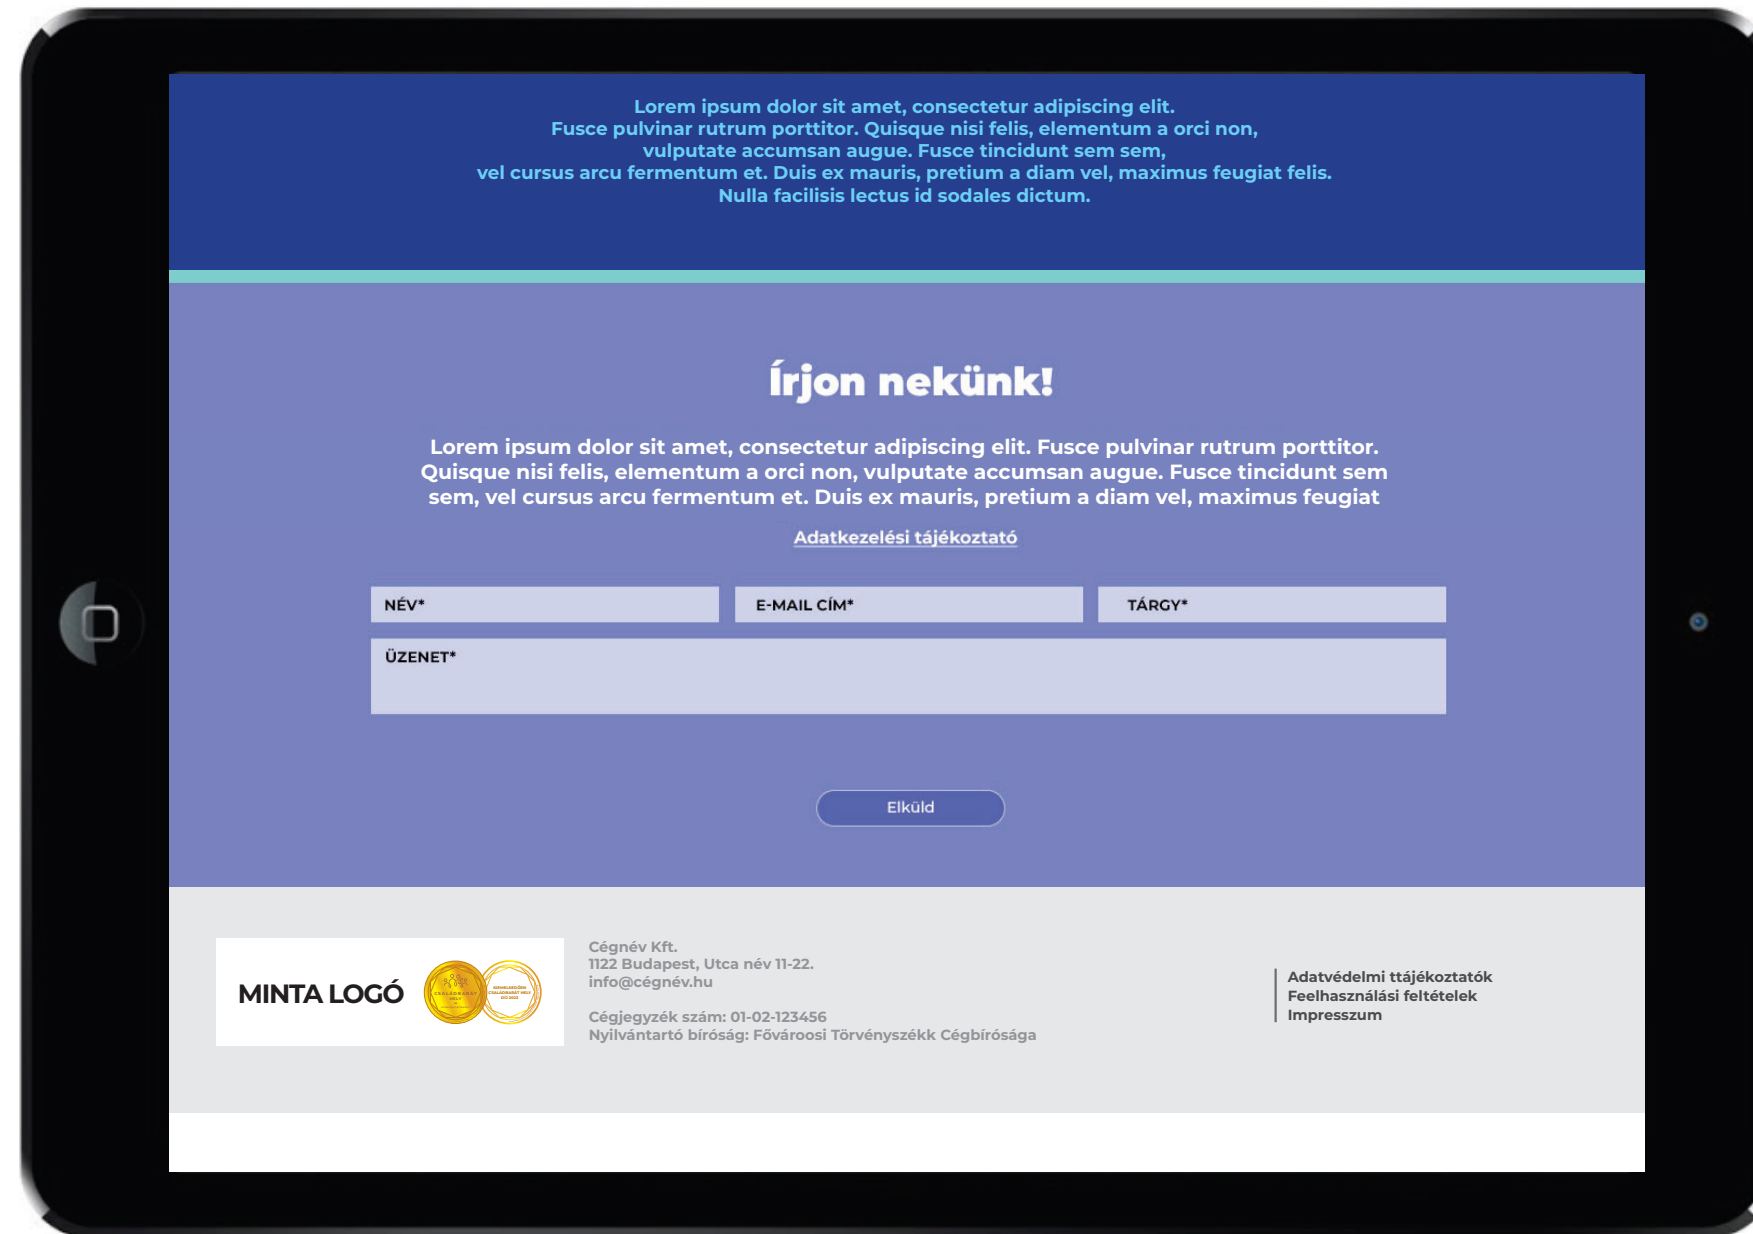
Lorem ipsum dolor sit amet, consectetur adipiscing elit.
Fusce pulvinar rutrum porttitor. Quisque nisi felis, elementum a orci non,
vulputate accumsan augue. Fusce tincidunt sem sem,
vel cursus arcu fermentum et. Duis ex mauris, pretium a diam vel, maximus feugiat felis.
Nulla facilisis lectus id sodales dictum.

Írjon nekünk!

Lorem ipsum dolor sit amet, consectetur adipiscing elit. Fusce pulvinar rutrum porttitor. Quisque nisi felis, elementum a orci non, vulputate accumsan augue. Fusce tincidunt sem sem, vel cursus arcu fermentum et. Duis ex mauris, pretium a diam vel, maximus feugiat

Adatkezelési tájékoztató

NÉV*

E-MAIL CÍM*

TÁRGY*

ÜZENET*

Elküld

MINTA LOGÓ

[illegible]

Cégnév Kft.
1122 Budapest, Utca név 11-22.
info@cégnév.hu

Cégjegyzék szám: 01-02-123456
Nyilvántartó bíróság: Fővárosi Törvényszékk Cégbírósága

Adatvédelmi ttájékoztatók
Feelhasználási feltételek
Impresszum